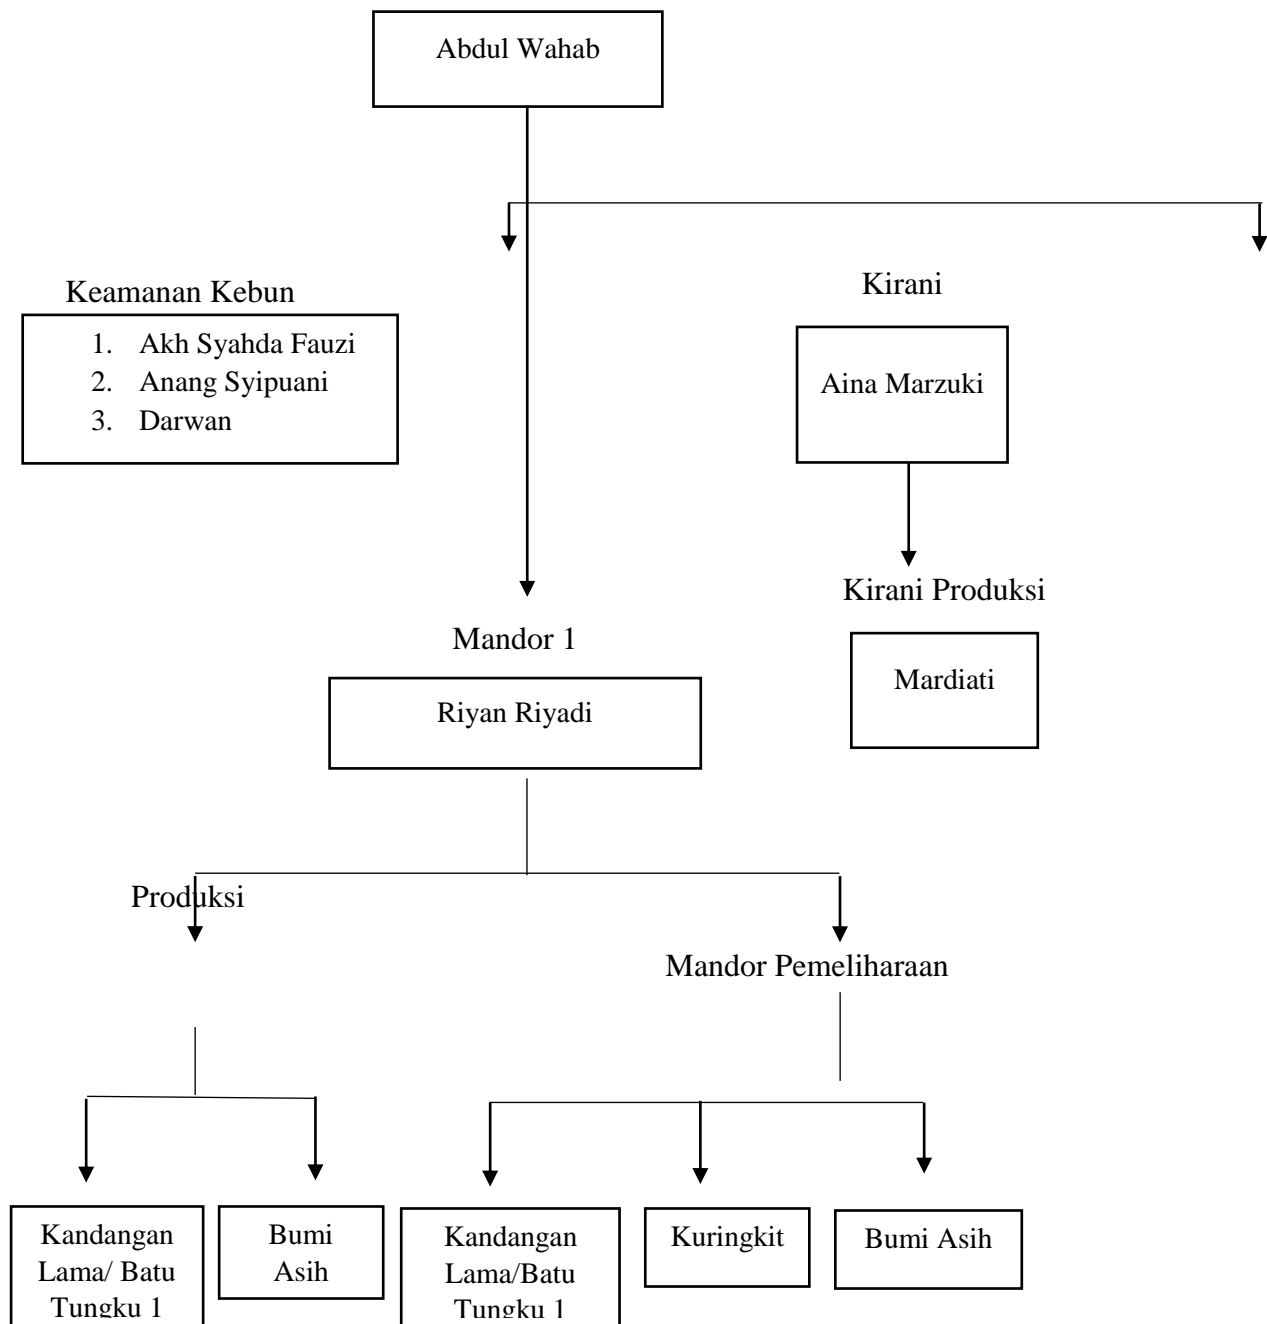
Abdul Wahab

Keamanan Kebun

1. Akh Syahda Fauzi
2. Anang Syipuani
3. Darwan

Kirani

Aina Marzuki

Kirani Produksi

Mardiati

Mandor 1

Riyan Riyadi

Produksi

Mandor Pemeliharaan

Kandangan Lama/ Batu Tungku 1

Bumi Asih

Kandangan Lama/Batu Tungku 1

Kuringkit

Bumi Asih